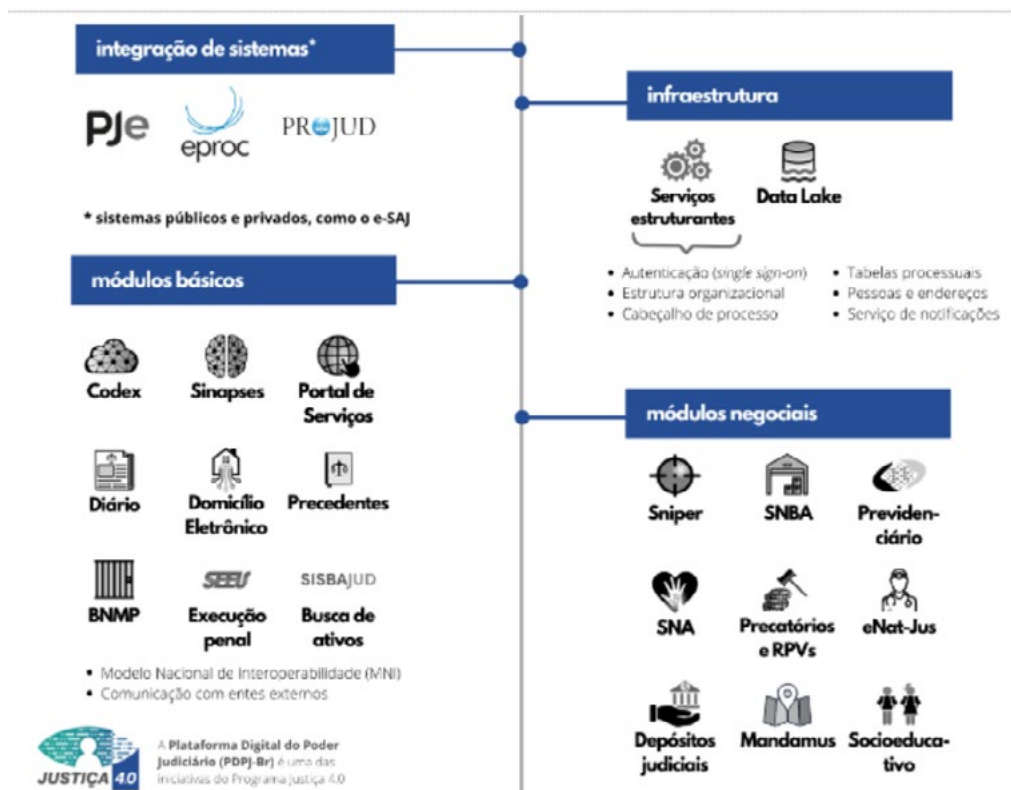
integração de sistemas*

PJe eproc PROJUD

* sistemas públicos e privados, como o e-SAJ

módulos básicos

Codex
Sinapses
Portal de Serviços

Diário
Domicílio Eletrônico
Precedentes

BNMP
SEEU Execução penal
SISBAJUD Busca de ativos

• Modelo Nacional de Interoperabilidade (MNI)
• Comunicação com entes externos

JUSTIÇA 4.0

A Plataforma Digital do Poder Judiciário (PDPJ-Br) é uma das iniciativas do Programa Justiça 4.0

infraestrutura

Serviços estruturantes
Data Lake

• Autenticação (single sign-on)
• Estrutura organizacional
• Cabeçalho de processo
• Tabelas processuais
• Pessoas e endereços
• Serviço de notificações

módulos negociais

Sniper
SNBA
Previdenciário

SNA
Precatórios e RPVs
eNat-Jus

Depósitos judiciais
Mandamus
Socioeducativo